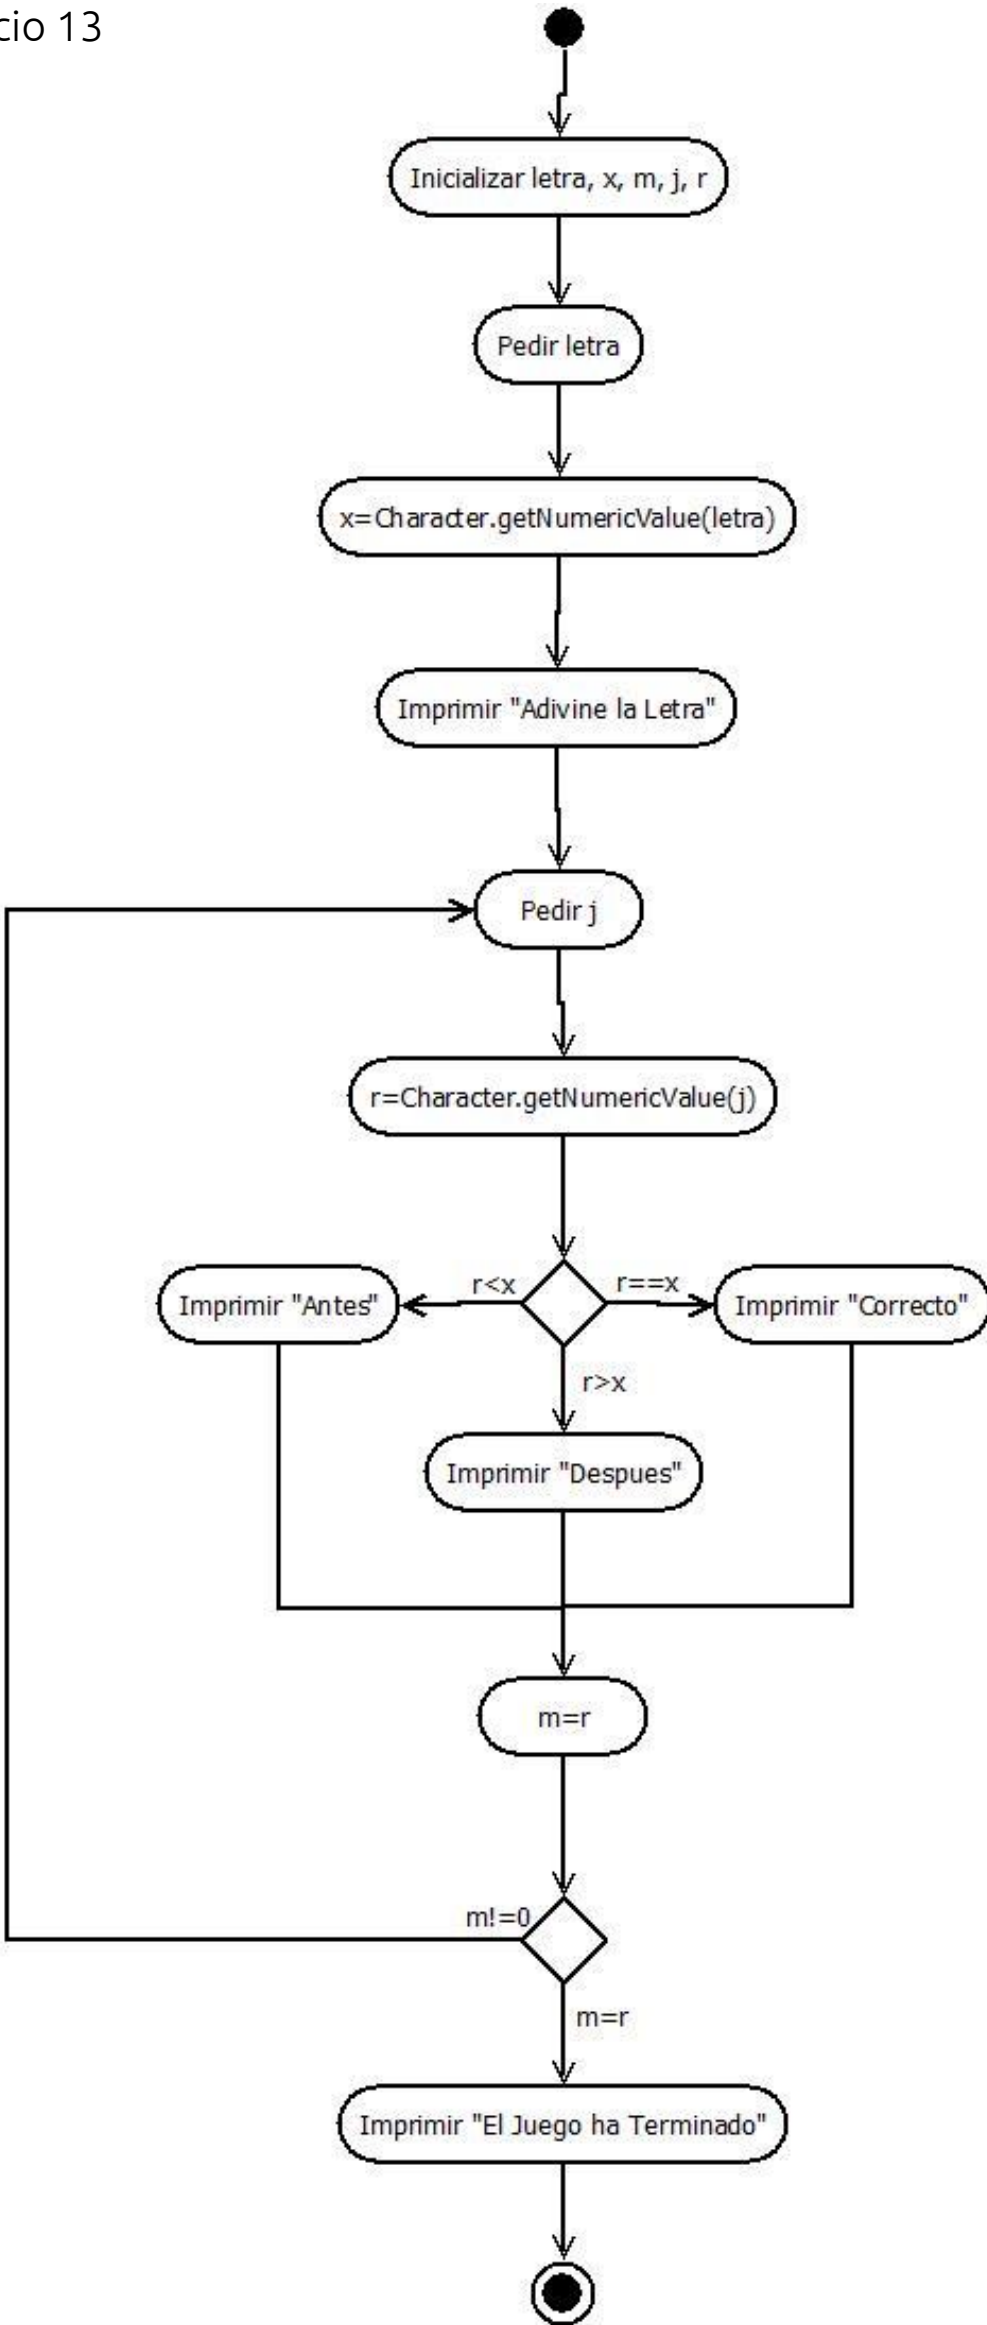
cio 13

Inicializar letra, x, m, j, r

Pedir letra

x=Character.getNumericValue(letra)

Imprimir "Adivine la Letra"

Pedir j

r=Character.getNumericValue(j)

r<x

r==x

Imprimir "Antes"

Imprimir "Correcto"

r>x

Imprimir "Despues"

m=r

m!=0

m=r

Imprimir "El Juego ha Terminado"